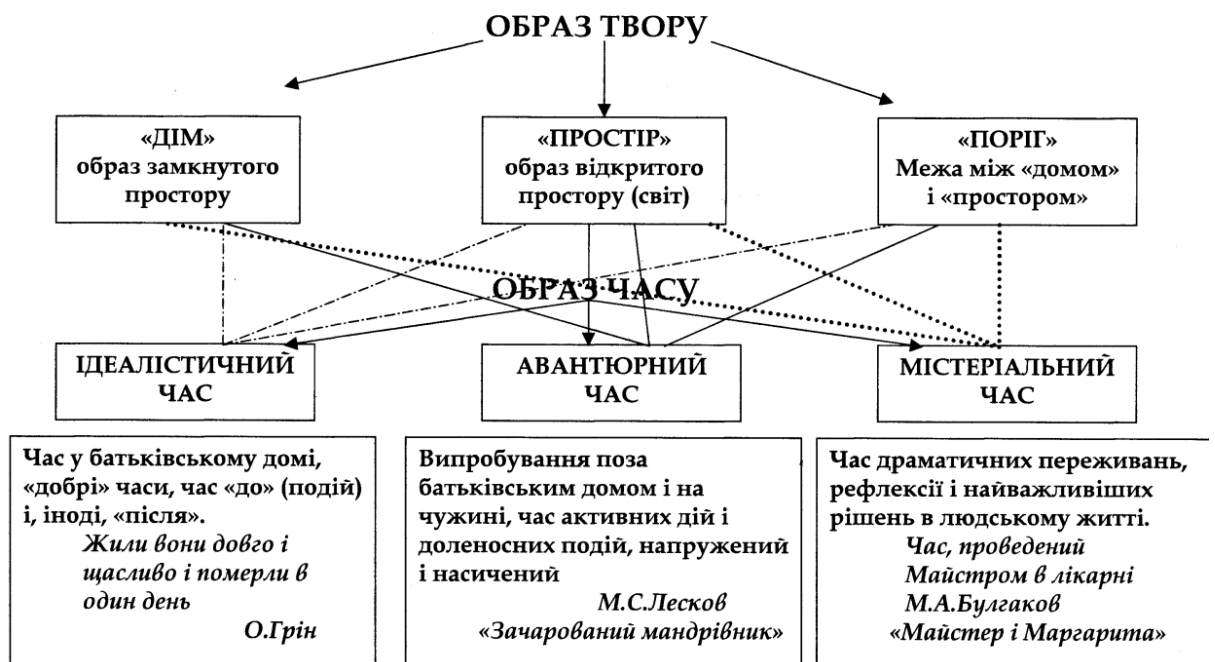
ОБРАЗ ТВОРУ

«ДІМ»
образ замкнутого простору

«ПРОСТІР»
образ відкритого простору (світ)

«ПОРІГ»
Межа між «домом» і «простором»

ОБРАЗ ЧАСУ

ІДЕАЛІСТИЧНИЙ ЧАС

АВАНТЮРНИЙ ЧАС

МІСТЕРІАЛЬНИЙ ЧАС

Час у батьківському домі, «добрі» часи, час «до» (подій) і, іноді, «після».
*Жили вони довго і щасливо і померли в один день*
*О.Грін*

Випробування поза батьківським домом і на чужині, час активних дій і доленосних подій, напружений і насичений
*М.С.Лесков*
*«Зачарований мандрівник»*

Час драматичних переживань, рефлексії і найважливіших рішень в людському житті.
*Час, проведений Майстром в лікарні*
*М.А.Булгаков*
*«Майстер і Маргарита»*